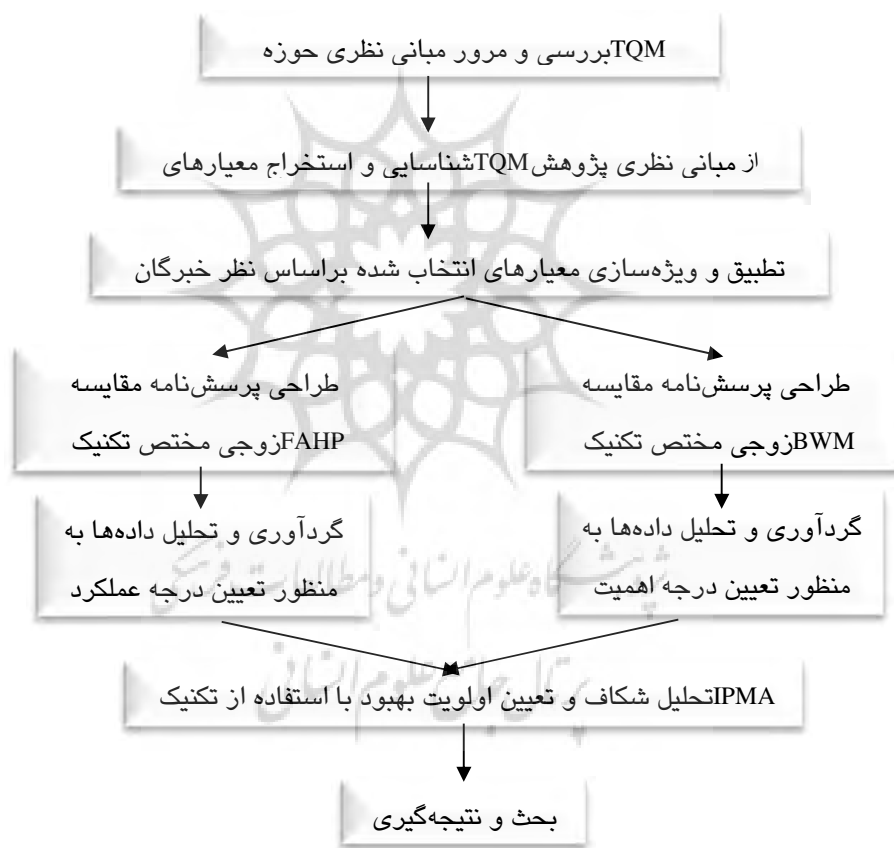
بررسی و مرور مبانی نظری حوزه TQM

شناسایی و استخراج معیارهای TQM از مبانی نظری پژوهش

تطبیق و ویژه‌سازی معیارهای انتخاب شده براساس نظر خبرگان

طراحی پرسش‌نامه مقایسه زوجی مختص تکنیک FAHP

طراحی پرسش‌نامه مقایسه زوجی مختص تکنیک BWM

گردآوری و تحلیل داده‌ها به منظور تعیین درجه عملکرد

گردآوری و تحلیل داده‌ها به منظور تعیین درجه اهمیت

تحلیل شکاف و تعیین اولویت بهبود با استفاده از تکنیک IPMA

بحث و نتیجه‌گیری

پژوهشگاه علوم انسانی و مطالعات فرهنگی
پرتال جامع علوم انسانی